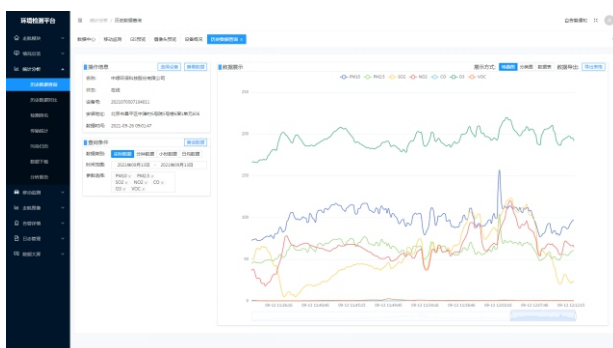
环境检测平台

首页 / 统计分析 / 历史数据查询

数据中心 移动监测 GIS预览 摄像头预览 设备概况 历史数据查询 ×

设备信息

名称: 中国环境科技股份有限公司
状态: 在线
设备号: 20220705071480
安装地址:
数据时间: 2021-05-26 05:01:47

查询条件
数据类型: 实时数据 分钟数据 小时数据 日均数据
时间范围: 2021年05月13日 - 2021年05月13日
参数选择: PM10 PM2.5 SO2 NO2 CO O3 VOC

数据展示
展示方式: 曲线图 分布图 数据表 数据导出:
PM10 PM2.5 SO2 NO2 CO O3 VOC

200
150
100
50
0